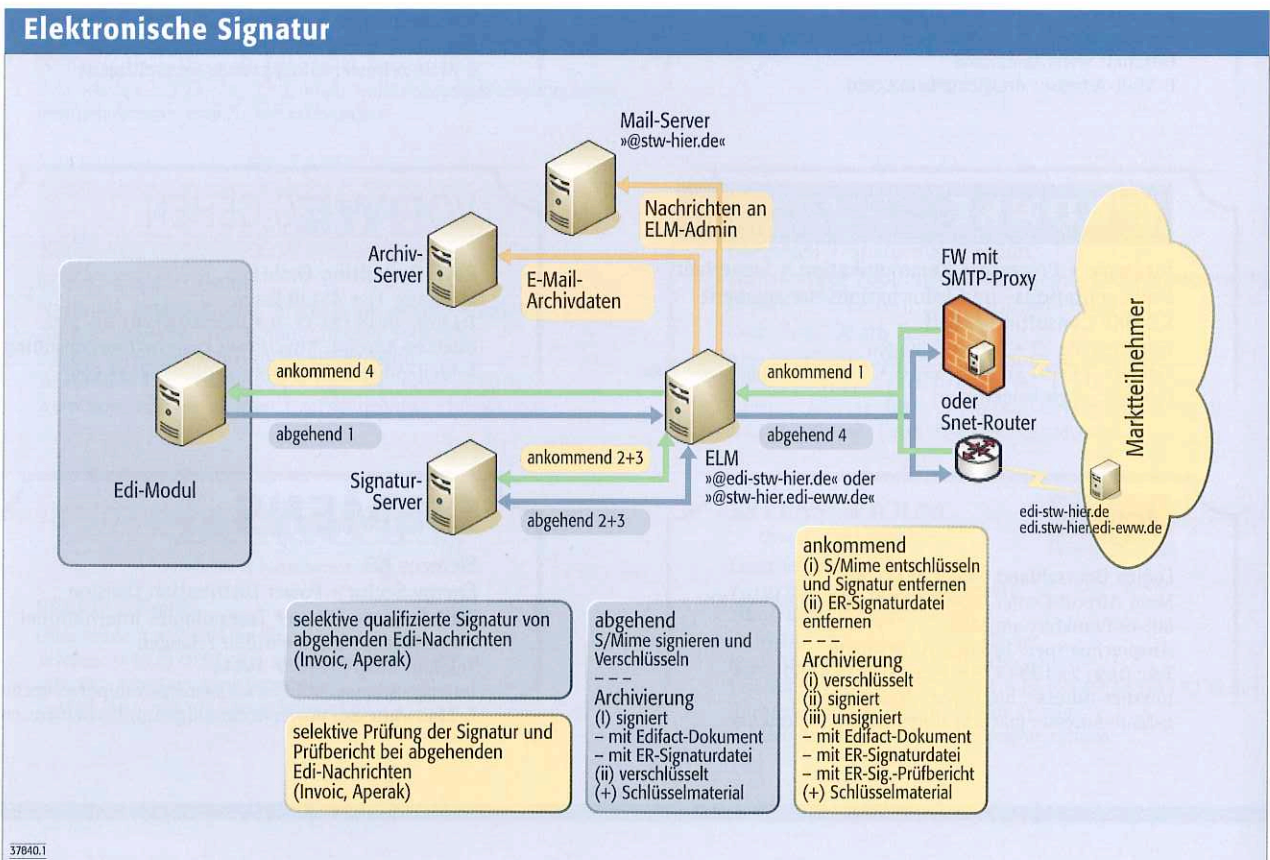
Elektronische Signatur

Mail-Server
»@stw-hier.de«

Nachrichten an ELM-Admin

Archiv-Server

E-Mail-Archivdaten

FW mit SMTP-Proxy

oder Snet-Router

Marktteilnehmer

ankommend 4

abgehend 1

ankommend 1

abgehend 4

Edi-Modul

Signatur-Server

ankommend 2+3

abgehend 2+3

ELM
»@edi-stw-hier.de« oder
»@stw-hier.edi-eww.de«

edi-stw-hier.de
edi.stw-hier.edi-eww.de

selektive qualifizierte Signatur von abgehenden Edi-Nachrichten (Invoic, Aperak)

selektive Prüfung der Signatur und Prüfbericht bei abgehenden Edi-Nachrichten (Invoic, Aperak)

abgehend
S/Mime signieren und Verschlüsseln
– – –
Archivierung
(I) signiert
– mit Edifact-Dokument
– mit ER-Signaturdatei
(ii) verschlüsselt
(+) Schlüsselmaterial

ankommend
(i) S/Mime entschlüsseln und Signatur entfernen
(ii) ER-Signaturdatei entfernen
– – –
Archivierung
(i) verschlüsselt
(ii) signiert
(iii) unsigniert
– mit Edifact-Dokument
– mit ER-Signaturdatei
– mit ER-Sig.-Prüfbericht
(+) Schlüsselmaterial

37840.1